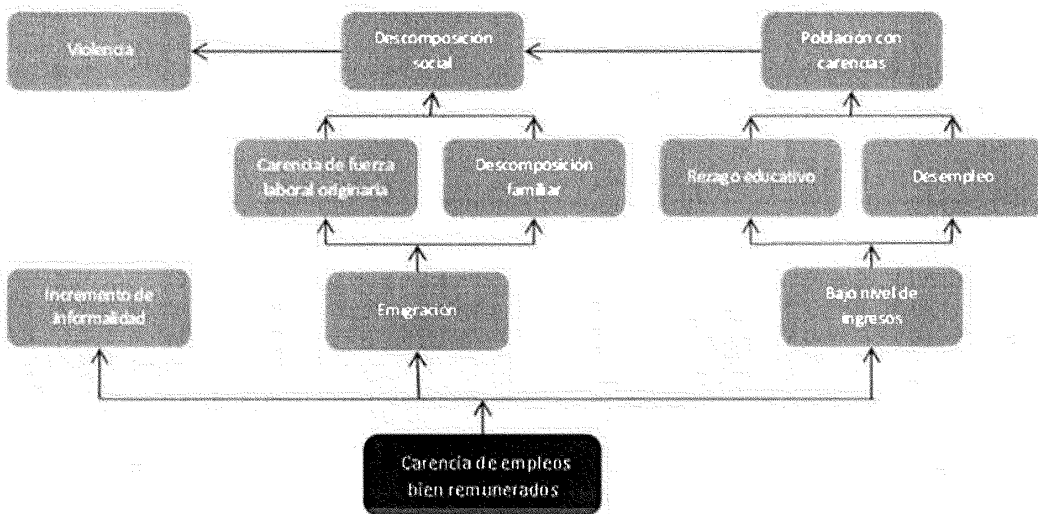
Violencia

Descomposición social

Población con carencias

Carencia de fuerza laboral originaria

Descomposición familiar

Rezago educativo

Desempleo

Incremento de informalidad

Emigración

Bajo nivel de ingresos

Carencia de empleos bien remunerados